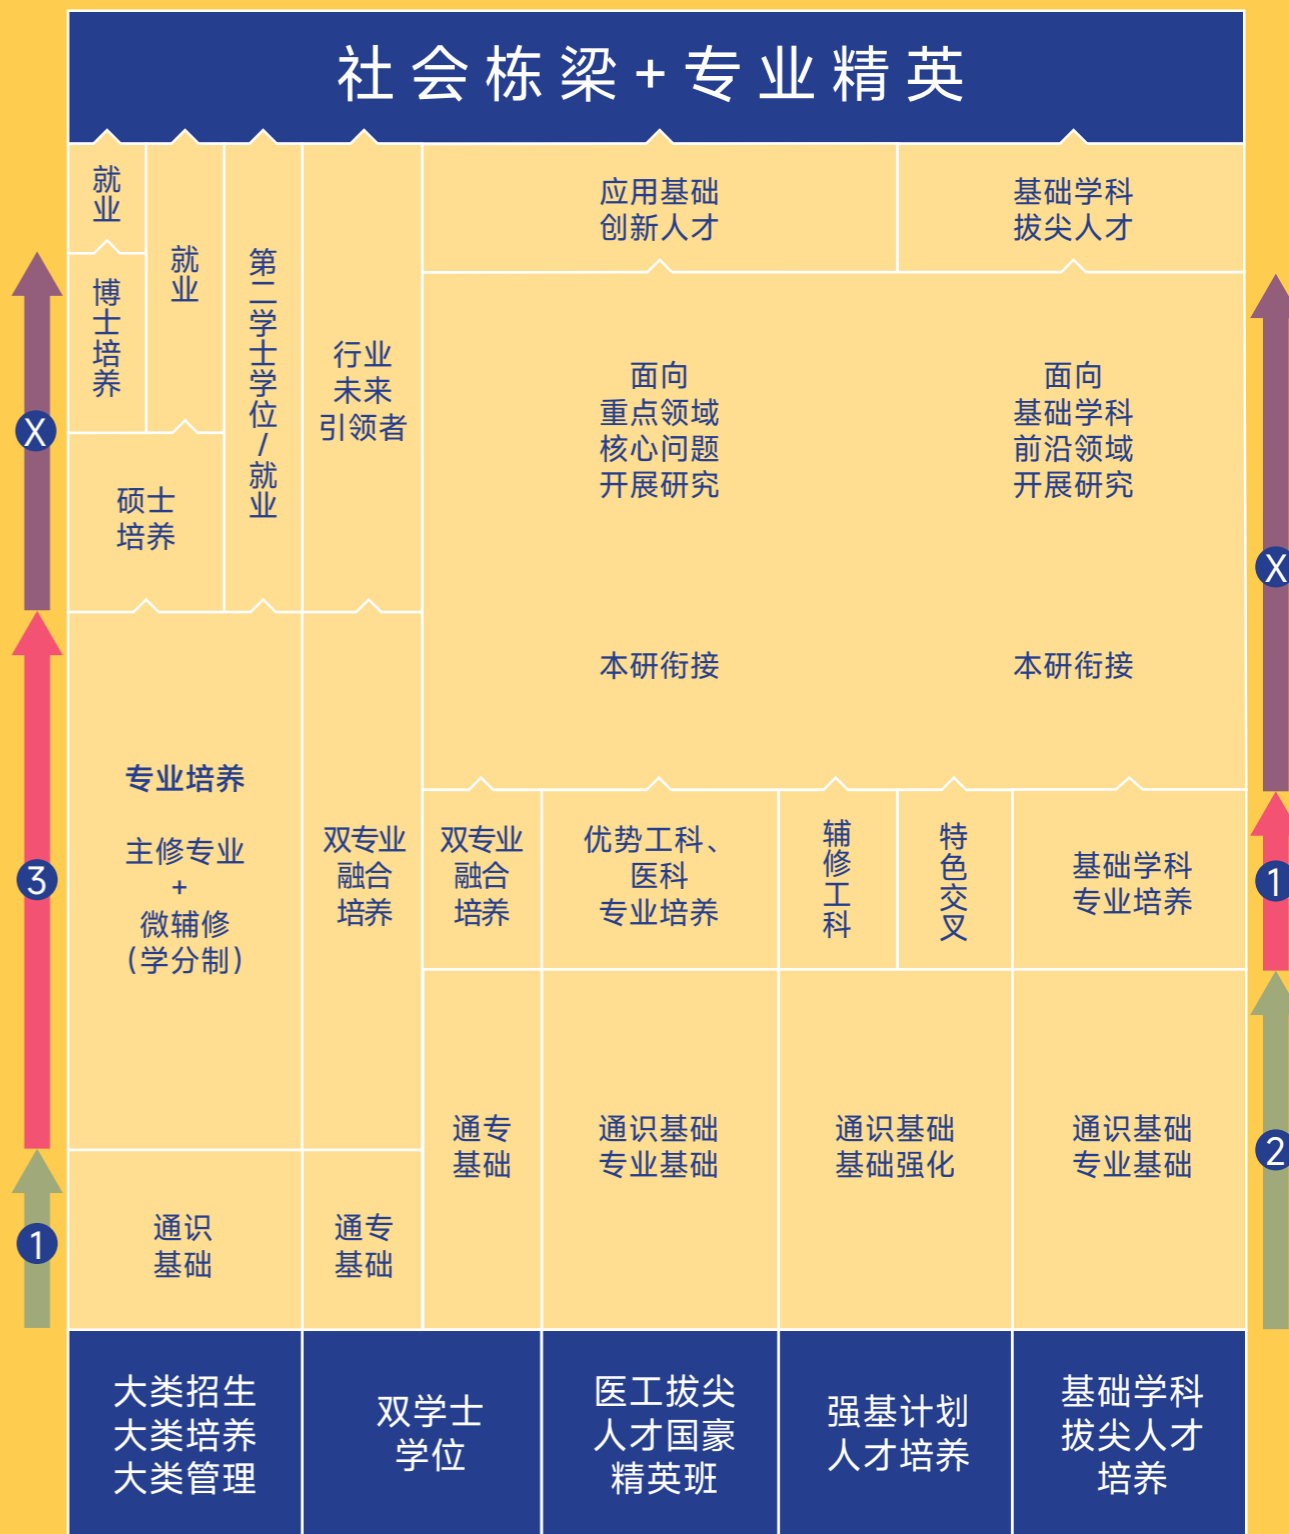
社会栋梁+专业精英

就业

博士培养

就业

第二学士学位/就业

行业未来引领者

应用基础创新人才

基础学科拔尖人才

硕士培养

面向重点领域核心问题开展研究

面向基础学科前沿领域开展研究

本研衔接

本研衔接

X

X

专业培养

主修专业
+
微辅修
(学分制)

双专业融合培养

双专业融合培养

优势工科、医科专业培养

辅修工科

特色交叉

基础学科专业培养

3

1

通专基础

通识基础专业基础

通识基础基础强化

通识基础专业基础

2

通识基础

通专基础

1

大类招生
大类培养
大类管理

双学士学位

医工拔尖人才国豪精英班

强基计划人才培养

基础学科拔尖人才培养